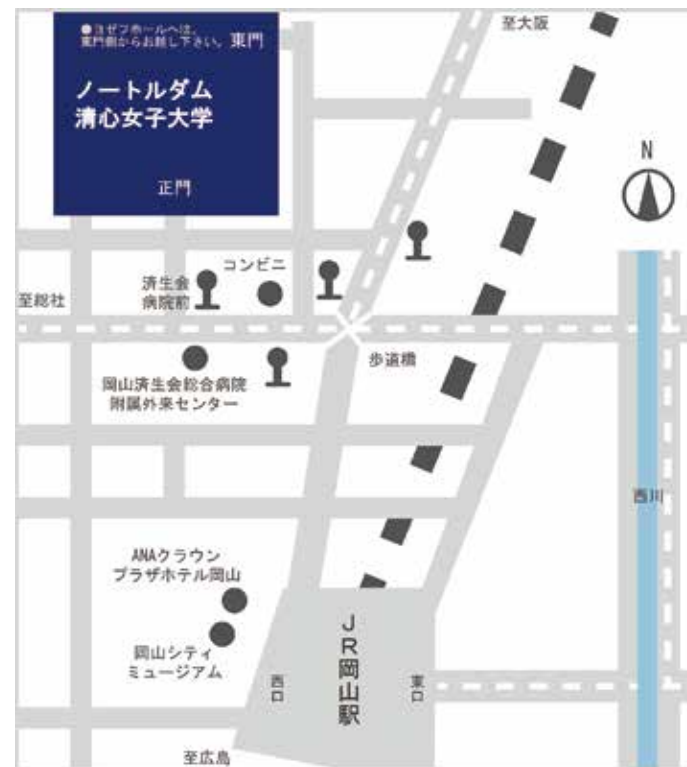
●ヨゼフホールへは、東門側からお越し下さい。東門

ノートルダム清心女子大学

正門

至大阪

N

コンビニ

済生会病院前

至総社

歩道橋

岡山済生会総合病院附属外来センター

西川

ANAクラウンプラザホテル岡山

岡山シティミュージアム

西口

JR岡山駅

東口

至広島